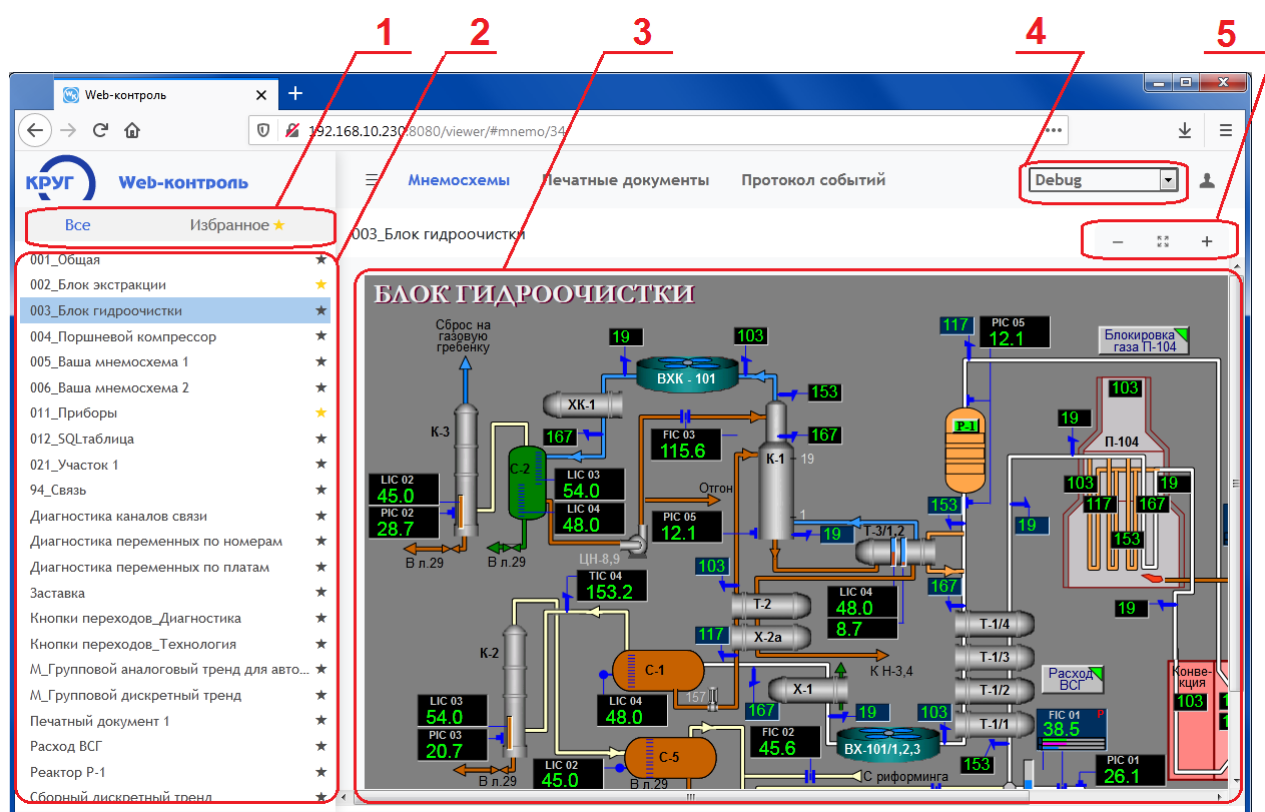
1 2 3 4 5

Web-контроль

192.168.10.230:8080/viewer/#mnemo/34

КРУГ Web-контроль

Мнемосхемы Печатные документы Протокол событий Debug

Все Избранное ★

003_Блок гидроочистки

– +

001_Общая ★
002_Блок экстракции ★
003_Блок гидроочистки ★
004_Поршневой компрессор ★
005_Ваша мнемосхема 1 ★
006_Ваша мнемосхема 2 ★
011_Приборы ★
012_SQLтаблица ★
021_Участок 1 ★
94_Связь ★
Диагностика каналов связи ★
Диагностика переменных по номерам ★
Диагностика переменных по платам ★
Заставка ★
Кнопки переходов_Диагностика ★
Кнопки переходов_Технология ★
М_Групповой аналоговый тренд для авто... ★
М_Групповой дискретный тренд ★
Печатный документ 1 ★
Расход ВСГ ★
Реактор Р-1 ★
Сборный дискретный тренд ★

БЛОК ГИДРООЧИСТКИ

Сброс на газовую гребенку

19 103 ВХК - 101 153 ХК-1 167 FIC 03 115.6 167 К-1 19 К-3 С-2 LIC 03 54.0 LIC 04 48.0 Отгон LIC 02 45.0 PIC 02 28.7 В л.29 В л.29 PIC 05 12.1 19 1 Т-3/1,2 ЦН-8,9 103 TIC 04 153.2 Т-2 LIC 04 48.0 8.7 117 Х-2а К Н-3,4 К-2 С-1 157 LIC 04 48.0 Х-1 LIC 03 54.0 PIC 03 20.7 167 19 FIC 02 45.6 ВХ-101/1,2,3 В л.29 LIC 02 45.0 С-5 В л.29 С риформинга

117 PIC 05 12.1 Блокировка газа П-104 103 Р-1 19 П-104 103 19 117 167 153 153 19 153 167 19 Т-1/4 Т-1/3 Т-1/2 Т-1/1 Расход ВСГ 103 FIC 01 38.5 P 153 PIC 01 26.1 Конвекция 103